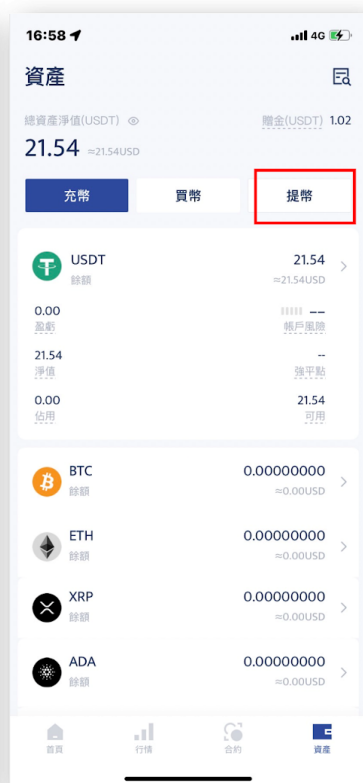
16:58 4G

資產

總資產淨值(USDT)
21.54 ≈21.54USD

贈金(USDT) 1.02

充幣 買幣 提幣

USDT
餘額
21.54
≈21.54USD

0.00
盈虧

--
帳戶風險

21.54
淨值

--
強平點

0.00
佔用

21.54
可用

BTC
餘額
0.00000000
≈0.00USD

ETH
餘額
0.00000000
≈0.00USD

XRP
餘額
0.00000000
≈0.00USD

ADA
餘額
0.00000000
≈0.00USD

首頁 行情 合約 資產